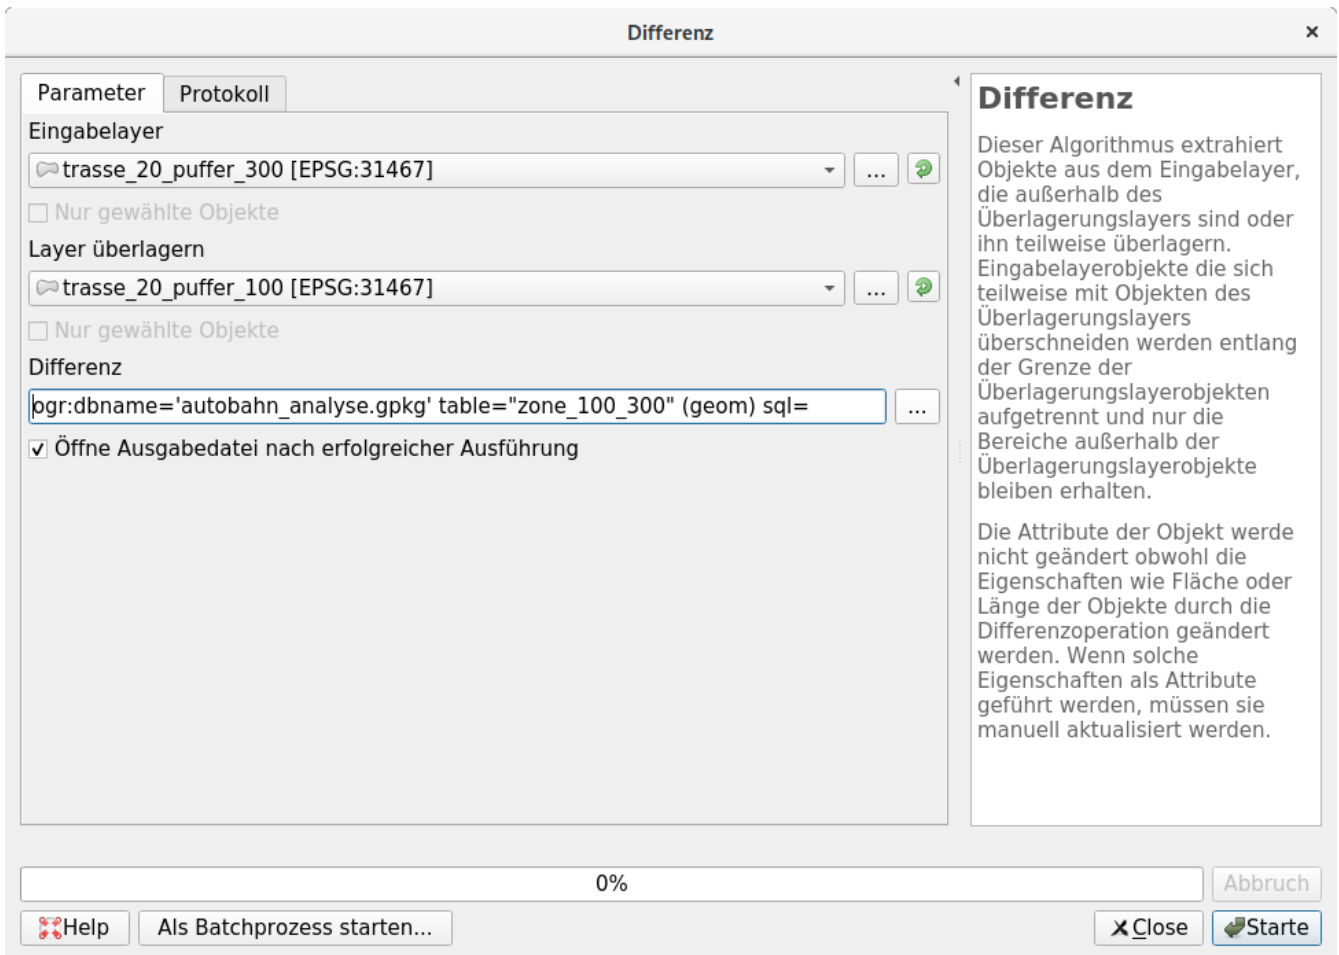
Differenz

×

Parameter | Protokoll

Eingabelayer

trasse_20_puffer_300 [EPSG:31467]

...

Nur gewählte Objekte

Layer überlagern

trasse_20_puffer_100 [EPSG:31467]

...

Nur gewählte Objekte

Differenz

ogr:dbname='autobahn_analyse.gpkg' table="zone_100_300" (geom) sql=

...

✓ Öffne Ausgabedatei nach erfolgreicher Ausführung

Differenz

Dieser Algorithmus extrahiert Objekte aus dem Eingabelayer, die außerhalb des Überlagerungslayers sind oder ihn teilweise überlagern. Eingabelayerobjekte die sich teilweise mit Objekten des Überlagerungslayers überschneiden werden entlang der Grenze der Überlagerungslayerobjekten aufgetrennt und nur die Bereiche außerhalb der Überlagerungslayerobjekte bleiben erhalten.

Die Attribute der Objekt werde nicht geändert obwohl die Eigenschaften wie Fläche oder Länge der Objekte durch die Differenzoperation geändert werden. Wenn solche Eigenschaften als Attribute geführt werden, müssen sie manuell aktualisiert werden.

0%

Abbruch

Help

Als Batchprozess starten...

Close

Starte